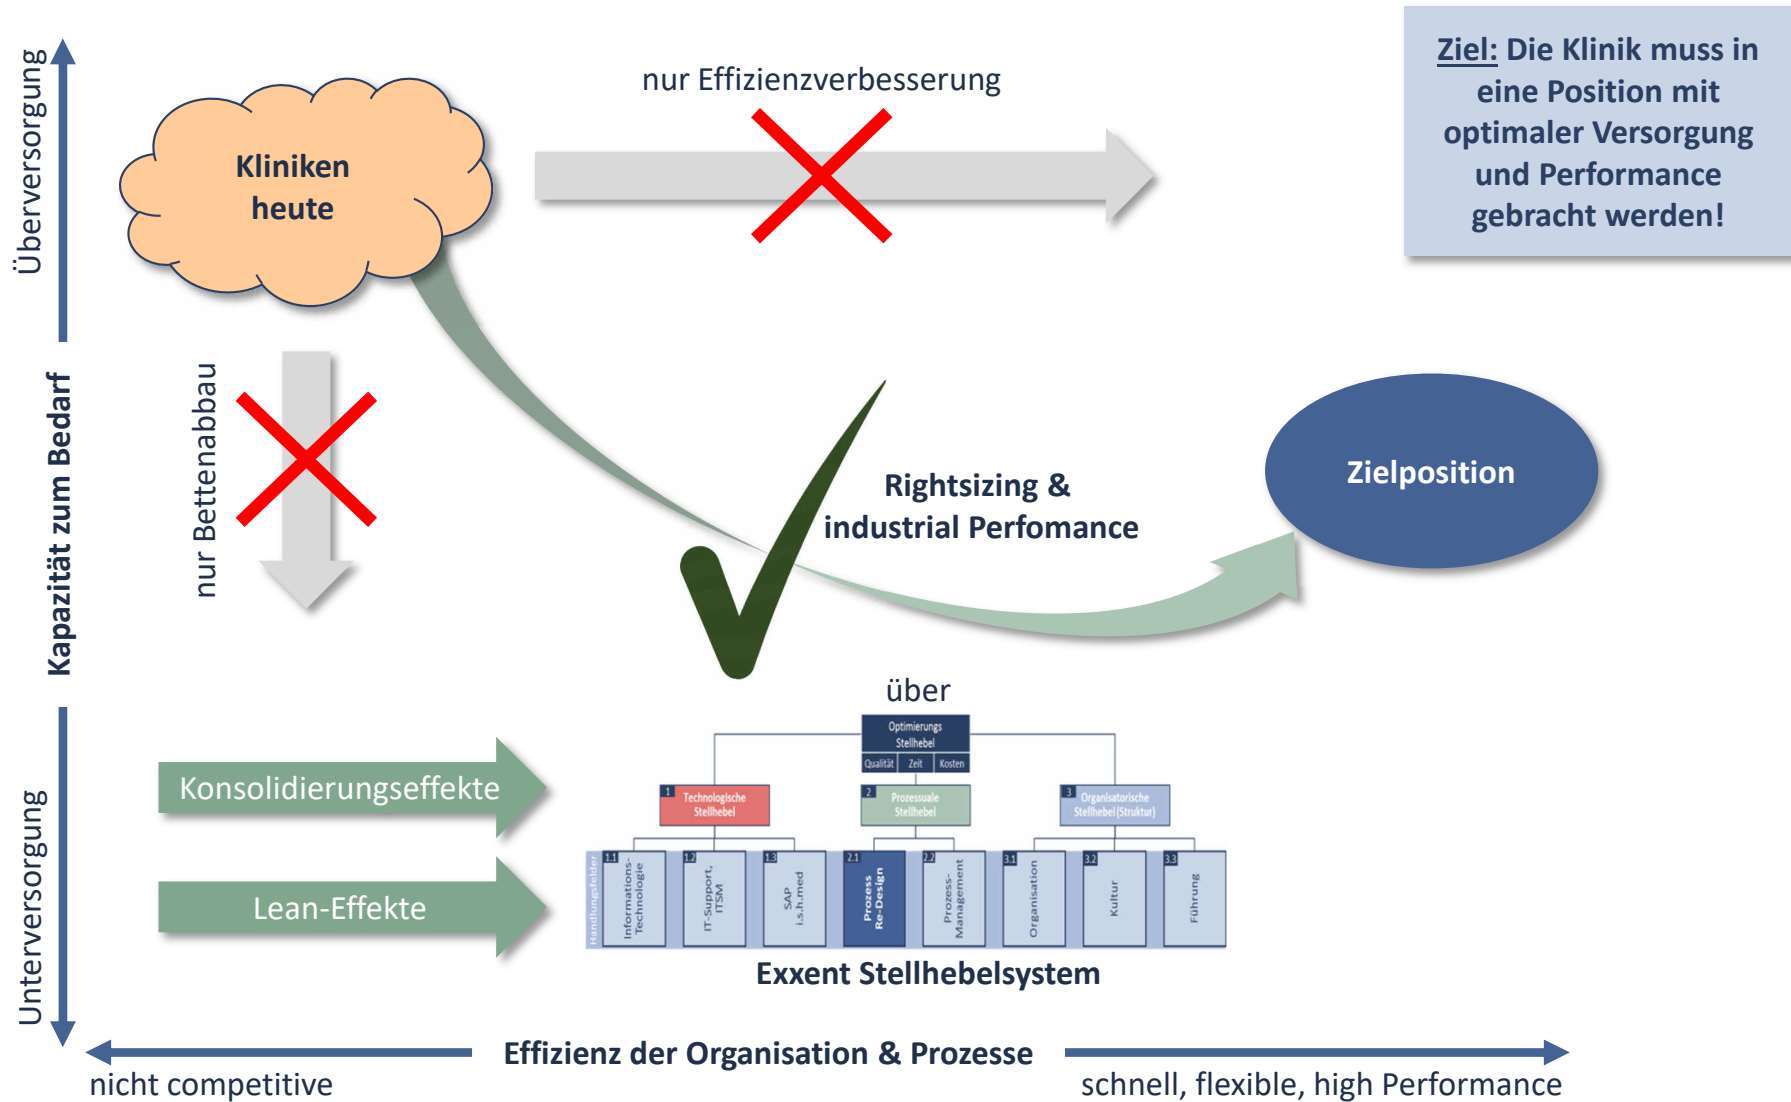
Überversorgung

Kapazität zum Bedarf

Unterversorgung

Kliniken heute

nur Effizienzverbesserung

Ziel: Die Klinik muss in eine Position mit optimaler Versorgung und Performance gebracht werden!

nur Bettenabbau

Rightsizing & industrial Perfomance

Zielposition

über

Konsolidierungseffekte

Lean-Effekte

Optimierungs Stellhebel

| Qualität | Zeit | Kosten |
|---|---|---|

1 Technologische Stellhebel

2 Prozessuale Stellhebel

3 Organisatorische Stellhebel (Struktur)

Handlungsfelder

1.1 Informations-Technologie

1.2 IT-Support, ITSM

1.3 SAP i.s.h.med

2.1 Prozess Re-Design

2.2 Prozess-Management

3.1 Organisation

3.2 Kultur

3.3 Führung

Exxent Stellhebelsystem

Effizienz der Organisation & Prozesse

nicht competitive

schnell, flexible, high Performance